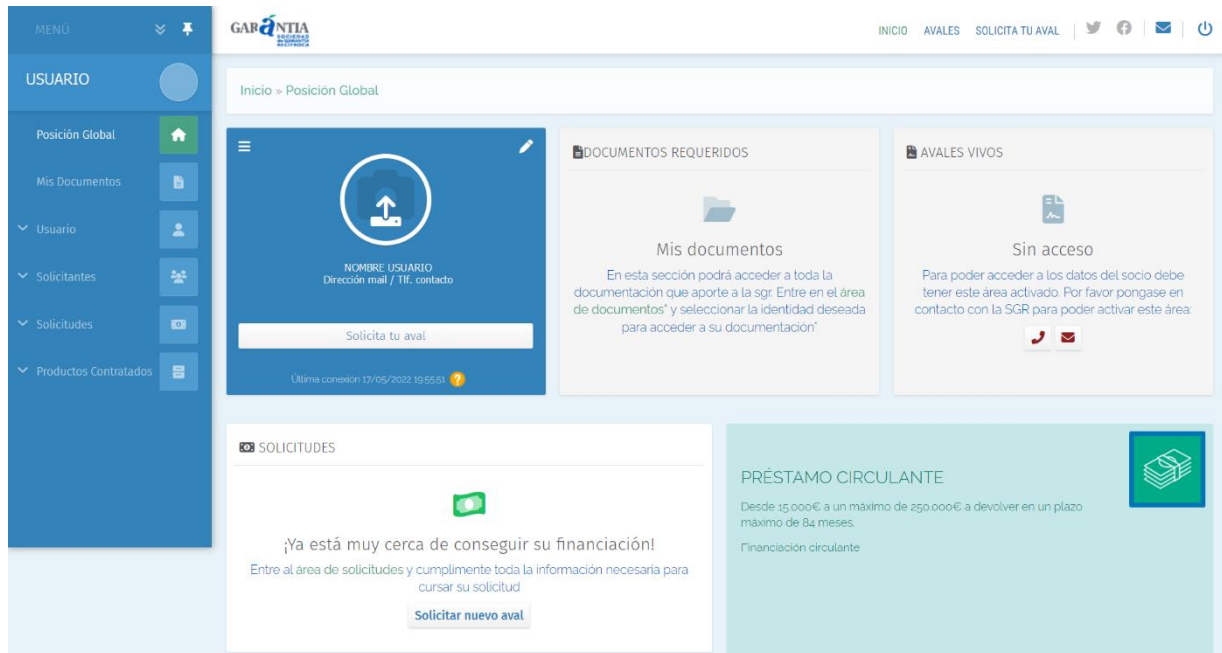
MENÚ

USUARIO

Posición Global

Mis Documentos

Usuario

Solicitantes

Solicitudes

Productos Contratados

GARANTIA SOCIEDAD DE GARANTÍA RECÍPROCA

INICIO AVALES SOLICITA TU AVAL

Inicio » Posición Global

NOMBRE USUARIO
Dirección mail / Tlf. contacto

Solicita tu aval

Última conexión 17/05/2022 19:55:51

DOCUMENTOS REQUERIDOS

Mis documentos

En esta sección podrá acceder a toda la documentación que aporte a la sgr. Entre en el área de documentos* y seleccionar la identidad deseada para acceder a su documentación*

AVALES VIVOS

Sin acceso

Para poder acceder a los datos del socio debe tener este área activado. Por favor pongase en contacto con la SGR para poder activar este área:

SOLICITUDES

¡Ya está muy cerca de conseguir su financiación!

Entre al área de solicitudes y cumplimente toda la información necesaria para cursar su solicitud

Solicitar nuevo aval

PRÉSTAMO CIRCULANTE

Desde 15.000€ a un máximo de 250.000€ a devolver en un plazo máximo de 84 meses.

Financiación circulante